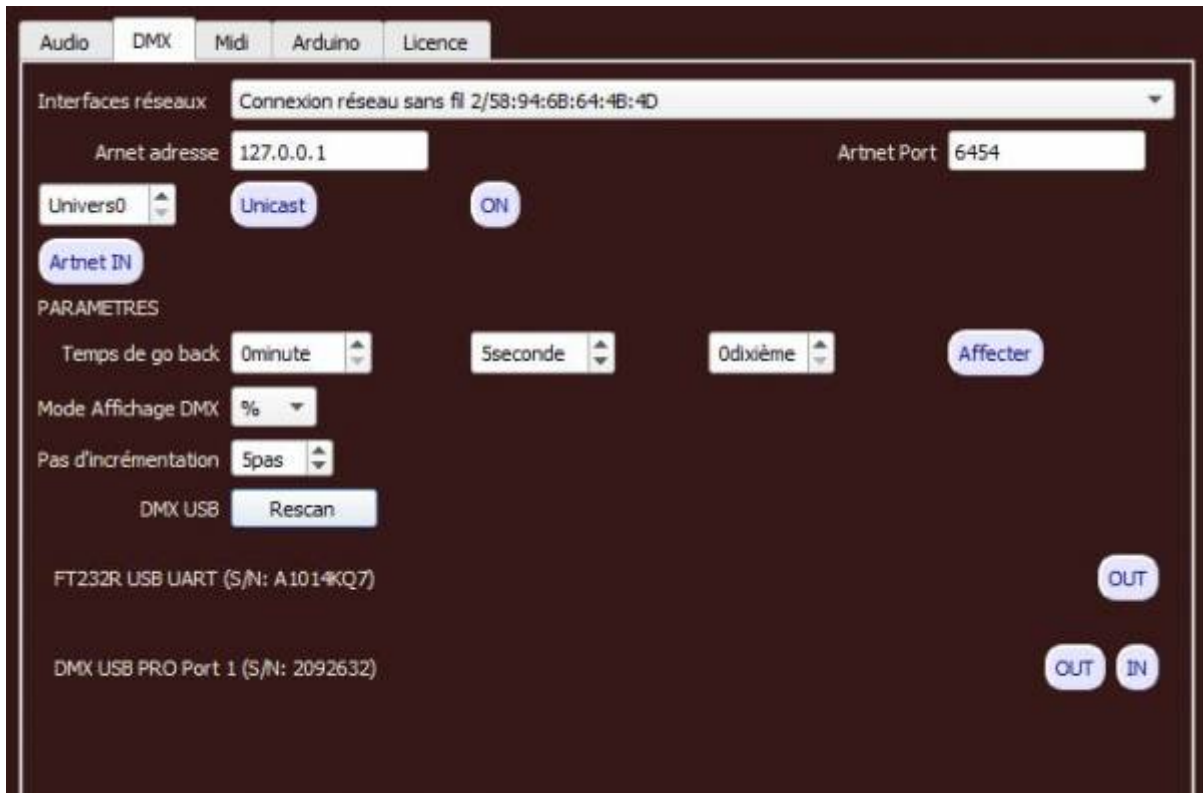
Audio DMX Midi Arduino Licence

Interfaces réseaux Connexion réseau sans fil 2/58:94:6B:64:4B:4D

Arnet adresse 127.0.0.1

Artnet Port 6454

Univers0

Unicast

ON

Artnet IN

PARAMETRES

Temps de go back 0minute 5seconde 0dixième Affecter

Mode Affichage DMX %

Pas d'incrémentation 5pas

DMX USB Rescan

FT232R USB UART (S/N: A1014KQ7)

OUT

DMX USB PRO Port 1 (S/N: 2092632)

OUT IN